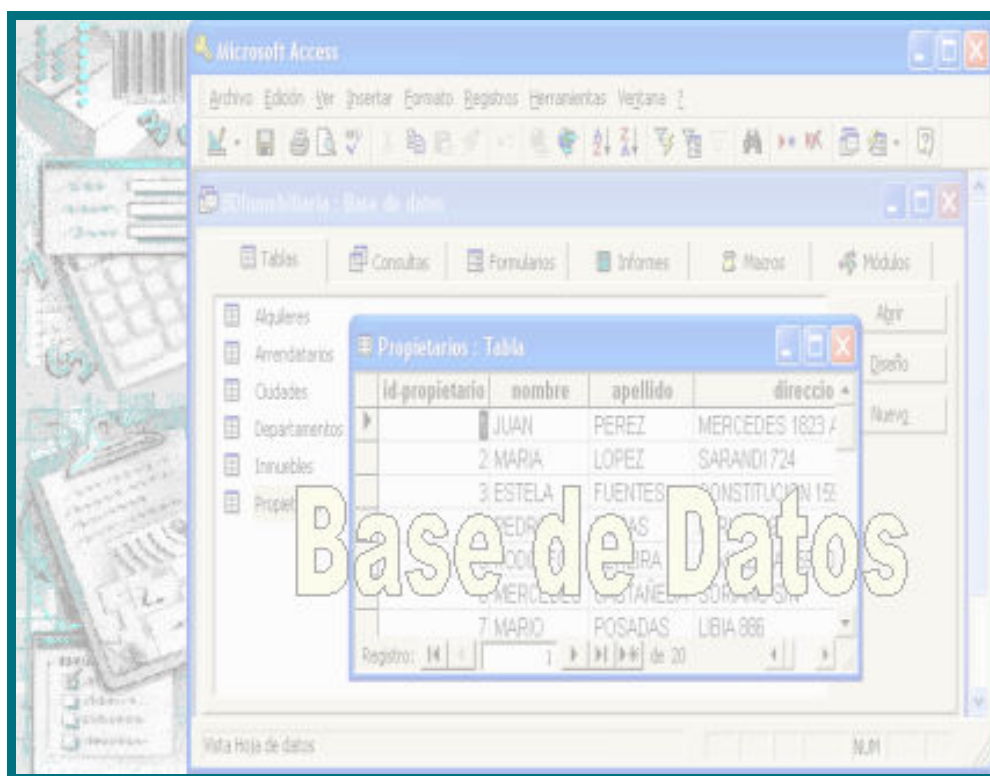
Microsoft Access

Archivo Edición Ver Insertar Formato Registros Herramientas Ventana ?

BDInmobiliaria : Base de datos

Tablas Consultas Formularios Informes Macros Módulos

Abrir
Diseño
Nuevo

Alquileres
Arrendatarios
Ciudades
Departamentos
Inmuebles
Propiet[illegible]

Propietarios : Tabla

| id-propietario | nombre | apellido | direccio |
|---|---|---|---|
| | 1 JUAN | PEREZ | MERCEDES 1823 A |
| | 2 MARIA | LOPEZ | SARANDI 724 |
| | 3 ESTELA | FUENTES | CONSTITUCION 15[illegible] |
| | 4 PEDR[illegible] | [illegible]AS | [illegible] |
| | 5 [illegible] | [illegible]IRA | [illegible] |
| | 6 MERCEDES | CASTAÑEDA | SORIANO S/N |
| | 7 MARIO | POSADAS | LIBIA 886 |

Registro: 1 de 20

Base de Datos

Vista Hoja de datos

NUM